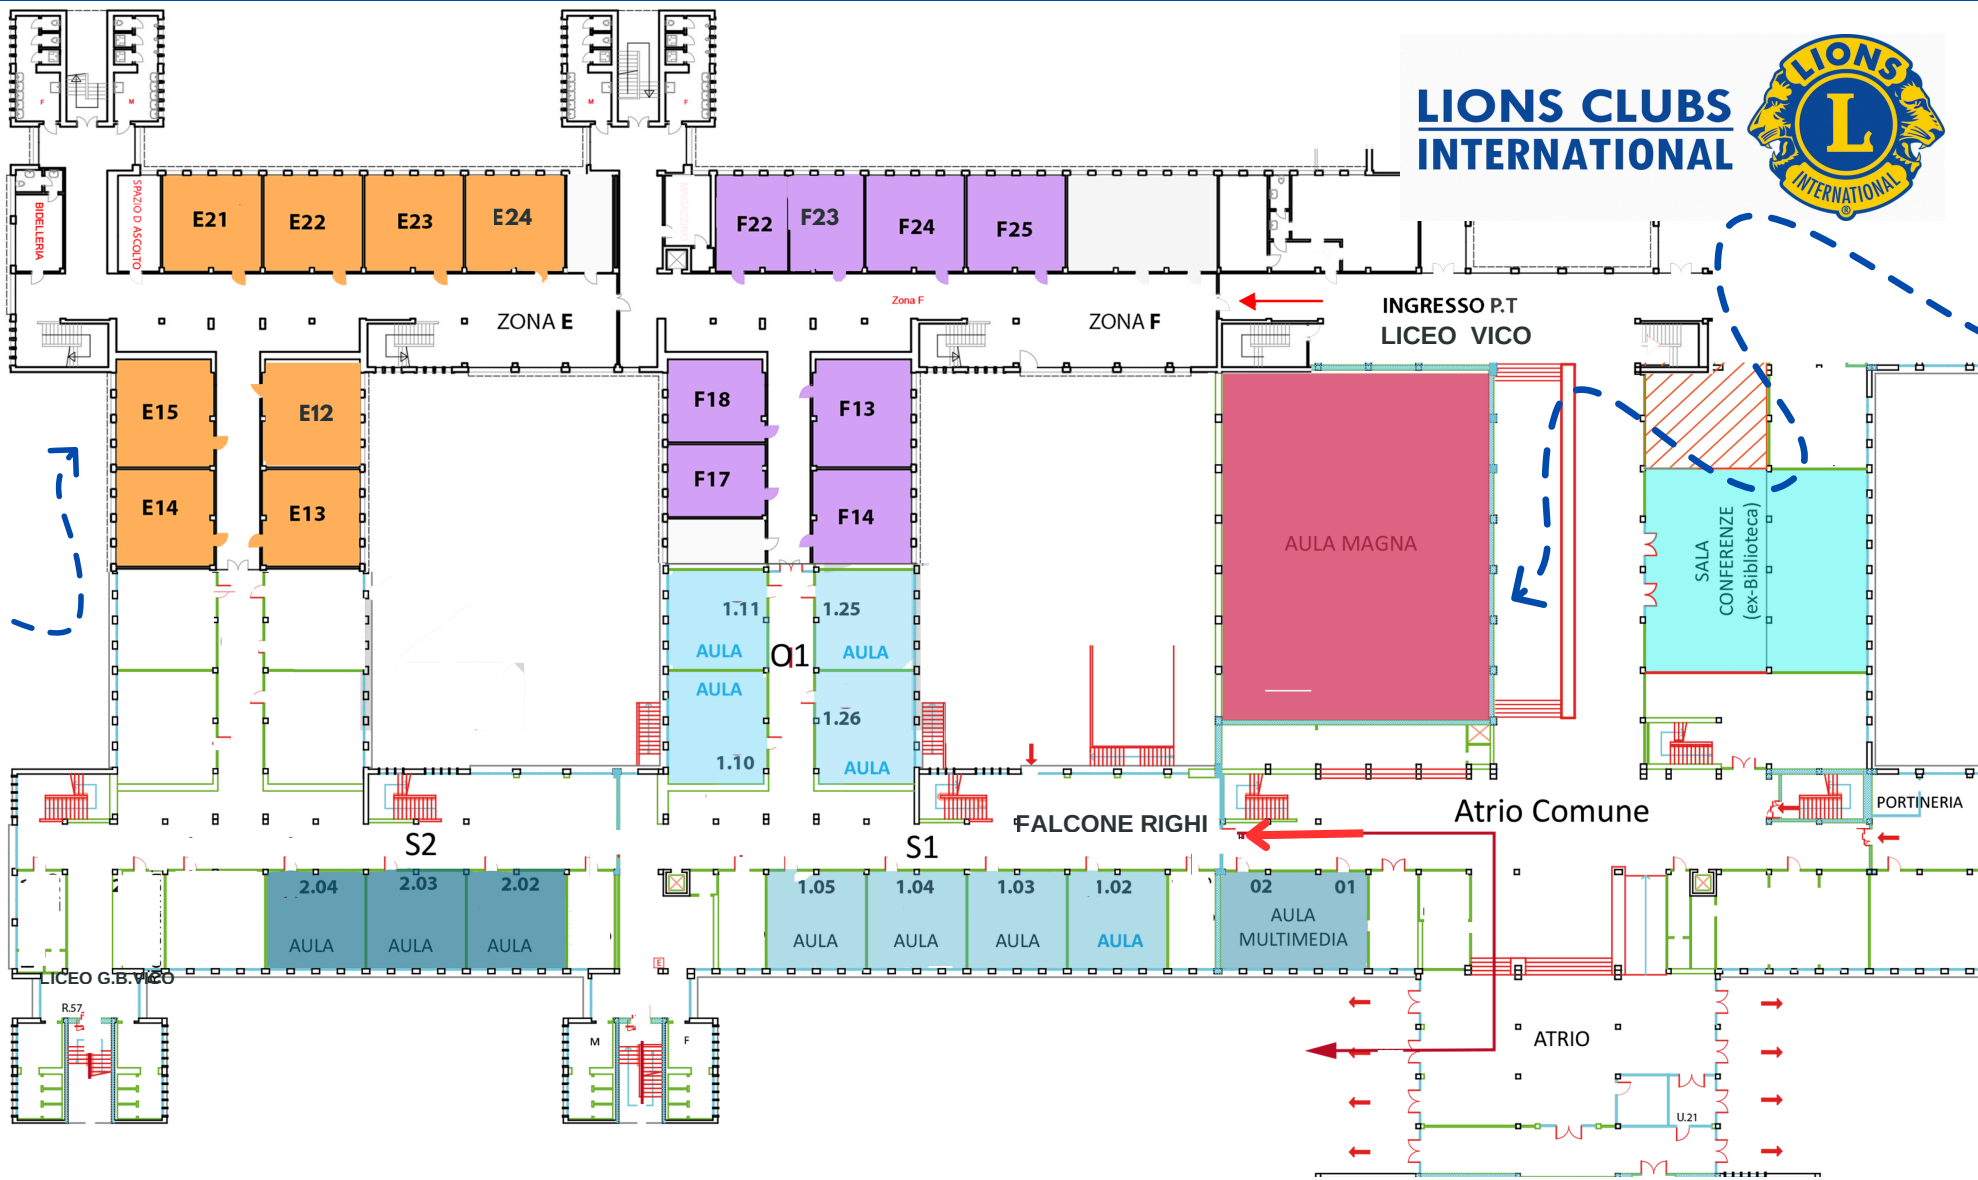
LIONS CLUBS INTERNATIONAL

LIONS

L

INTERNATIONAL

BIDELLERIA

SPAZIO DI ASCOLTO

E21 E22 E23 E24

F22 F23 F24 F25

Zona F

ZONA E

ZONA F

INGRESSO P.T
LICEO VICO

E15 E12

E14 E13

F18 F13

F17 F14

AULA MAGNA

SALA CONFERENZE (ex-Biblioteca)

1.11 AULA

AULA 1.10

O1

1.25 AULA

1.26 AULA

S2

S1

FALCONE RIGHI

Atrio Comune

PORTINERIA

2.04 AULA

2.03 AULA

2.02 AULA

1.05 AULA

1.04 AULA

1.03 AULA

1.02 AULA

02 01 AULA MULTIMEDIA

LICEO G.B.VICO

R.57

M

F

ATRIO

U.21